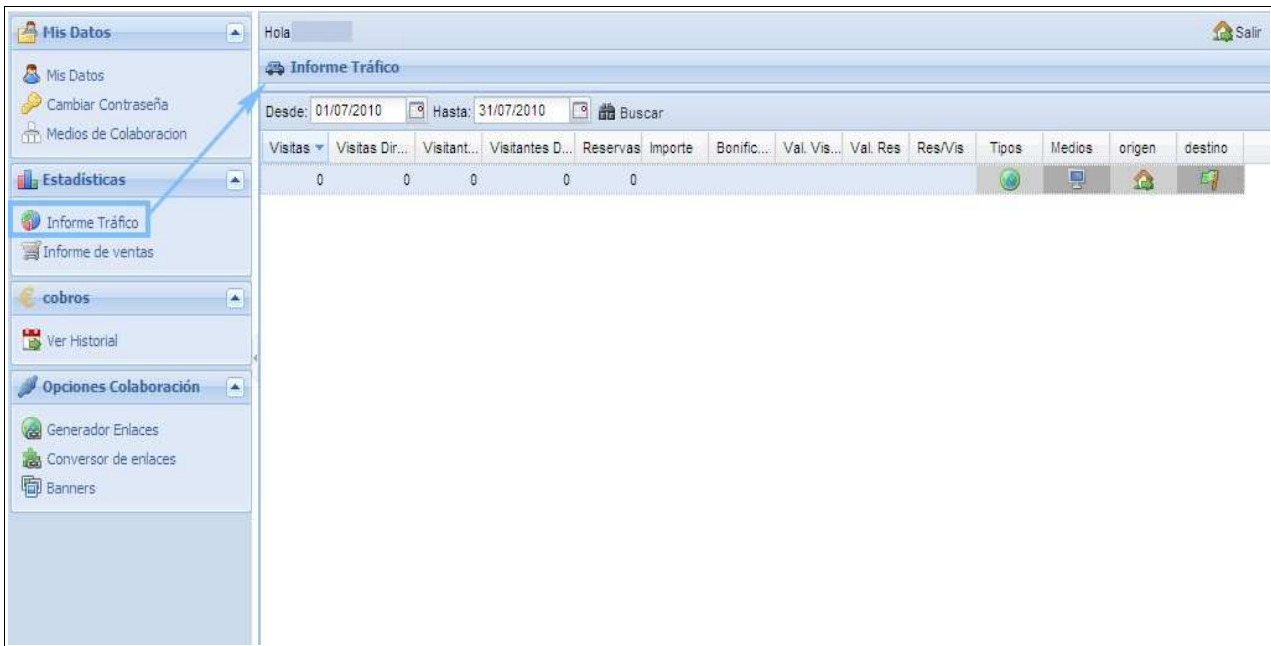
Mis Datos

Mis Datos
Cambiar Contraseña
Medios de Colaboracion

Estadísticas

Informe Tráfico
Informe de ventas

cobros

Ver Historial

Opciones Colaboración

Generador Enlaces
Conversor de enlaces
Banners

Hola

Salir

Informe Tráfico

Desde: 01/07/2010 Hasta: 31/07/2010 Buscar

| Visitas | Visitas Dir... | Visitant... | Visitantes D... | Reservas | Importe | Bonific... | Val. Vis... | Val. Res | Res/Vis | Tipos | Medios | origen | destino |
|---|---|---|---|---|---|---|---|---|---|---|---|---|---|
| 0 | 0 | 0 | 0 | 0 | | | | | | | | | |